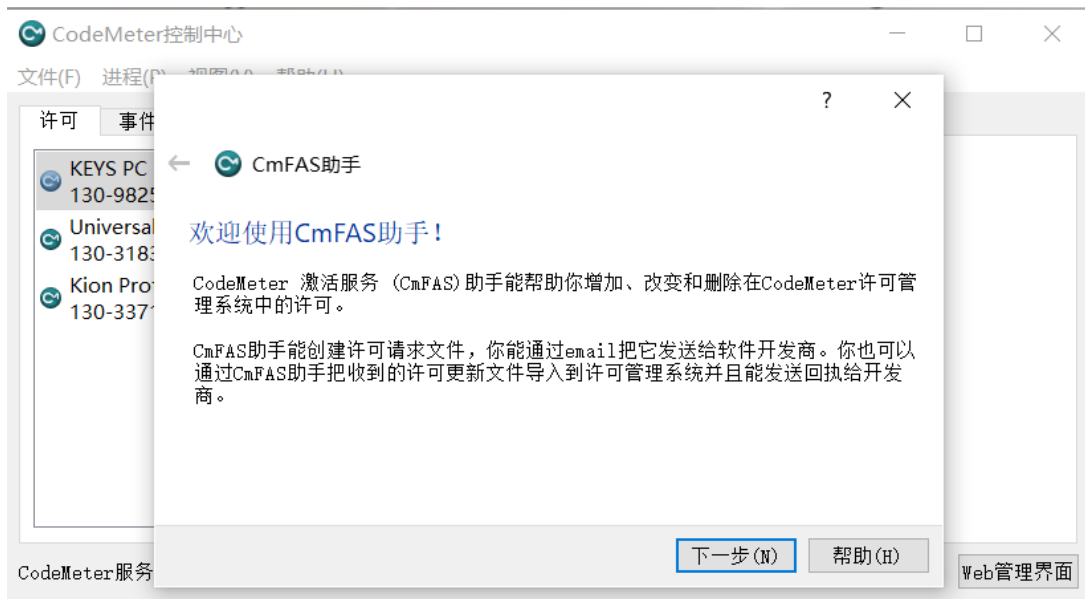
CodeMeter控制中心

文件(F) 进程(P) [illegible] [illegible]

许可 事件

KEYS PC
130-9825

Universal
130-3183

Kion Pro
130-3371

CodeMeter服务

Web管理界面

?

CmFAS助手

欢迎使用CmFAS助手!

CodeMeter 激活服务 (CmFAS)助手能帮助你增加、改变和删除在CodeMeter许可管理系统中的许可。

CmFAS助手能创建许可请求文件，你能通过email把它发送给软件开发商。你也可以通过CmFAS助手把收到的许可更新文件导入到许可管理系统并且能发送回执给开发商。

下一步(N)

帮助(H)